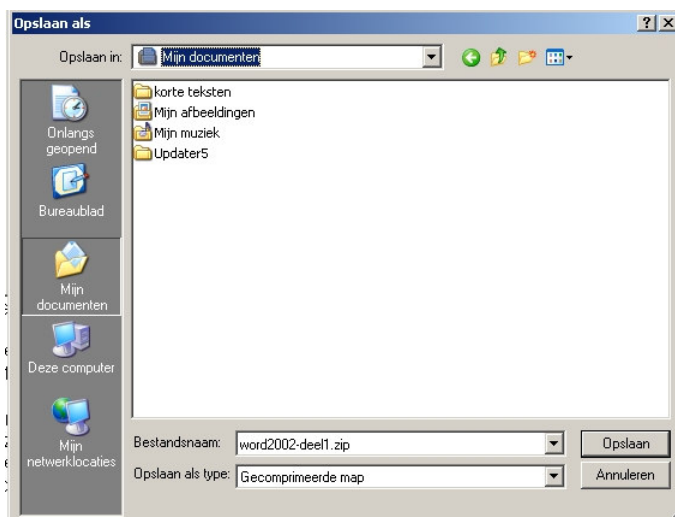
Opslaan als

?

X

Opslaan in: Mijn documenten

korte teksten
Mijn afbeeldingen
Mijn muziek
Updater5

Onlangs geopend

Bureaublad

Mijn documenten

Deze computer

Mijn netwerklocaties

Bestandsnaam: word2002-deel1.zip

Opslaan als type: Gecomprimeerde map

Opslaan

Annuleren